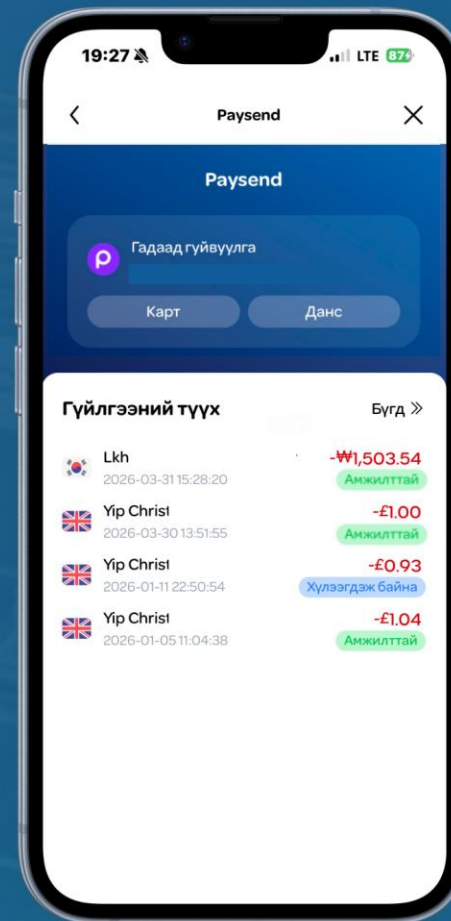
19:27

LTE 87

<

Paysend

X

Paysend

Гадаад гуйвуулга

Карт

Данс

Гүйлгээний түүх

Бүгд »

Lkh
2026-03-31 15:28:20
-₩1,503.54
Амжилттай

Yip Christ
2026-03-30 13:51:55
-£1.00
Амжилттай

Yip Christ
2026-01-11 22:50:54
-£0.93
Хүлээгдэж байна

Yip Christ
2026-01-05 11:04:38
-£1.04
Амжилттай